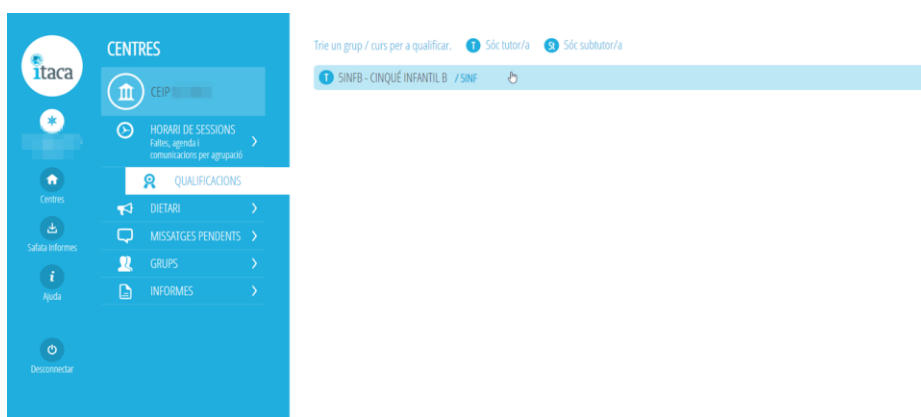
itaca

Centres

Safata informes

Ajuda

Desconnectar

CENTRES

CEIP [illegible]

HORARI DE SESSIONS
Faltes, agenda i comunicacions per agrupació

QUALIFICACIONS

DIETARI

MISSATGES PENDENTS

GRUPS

INFORMES

Trie un grup / curs per a qualificar. T Sóc tutor/a St Sóc subtutor/a

T 5INFB - CINQUÉ INFANTIL B / 5INF